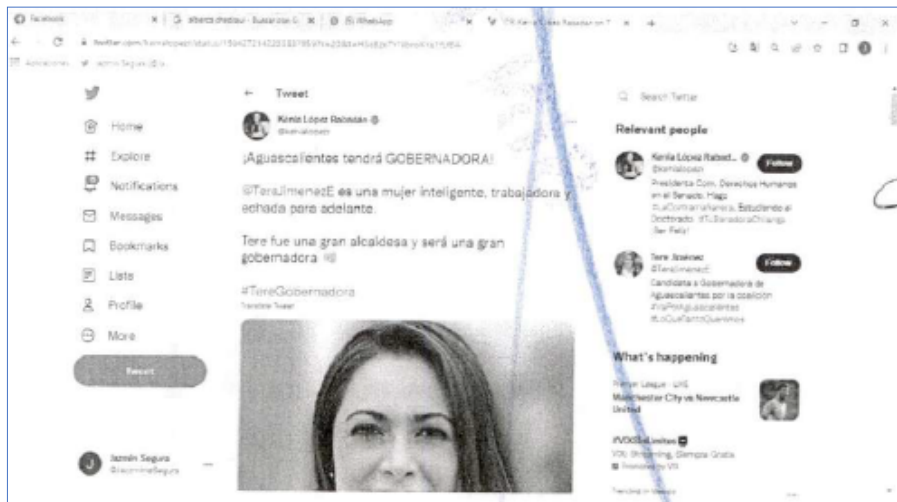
Facebook | alberca chedraui - Buscar con G | WhatsApp | (7) Kenia López Rabadán en T

twitter.com/kenialopezr/status/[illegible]

Aplicaciones | Jazmin Segura (@Ja...

Home
Explore
Notifications
Messages
Bookmarks
Lists
Profile
More
Tweet

Jazmin Segura
@JazmineSegura

← Tweet

Kenia López Rabadán
@kenialopezr

¡Aguascalientes tendrá GOBERNADORA!

@TereJimenezE es una mujer inteligente, trabajadora y echada para adelante.

Tere fue una gran alcaldesa y será una gran gobernadora

#TereGobernadora
Translate Tweet

Search Twitter

Relevant people

Kenia López Rabad...
@kenialopezr
Follow
Presidenta Com. Derechos Humanos en el Senado. Hago #LaCosaHonesta. Estudiando el Doctorado. #TuSenadoraChilanga. ¡Sé Feliz!

Tere Jiménez
@TereJimenezE
Follow
Candidata a Gobernadora de Aguascalientes por la coalición #VaPorAguascalientes #LoQueTantoQueremos

What's happening

Premier League · LIVE
Manchester City vs Newcastle United

#VIXSinLimites
VIX Streaming, Siempre Gratis
Promoted by VIX

Trending in Mexico